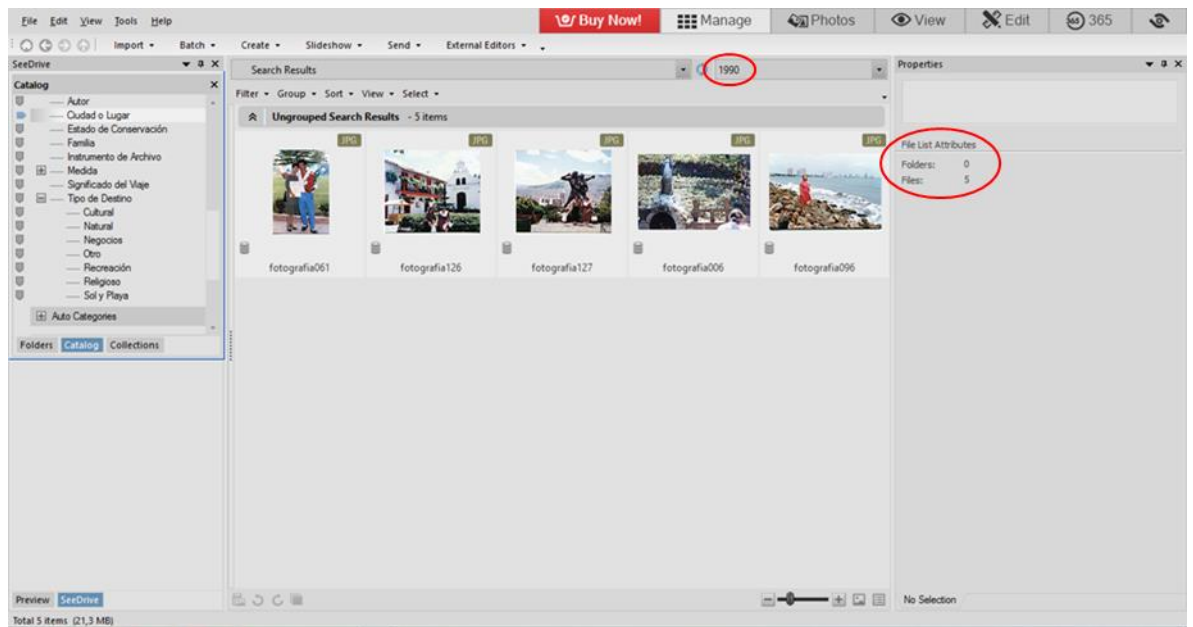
File Edit View Tools Help

Buy Now! Manage Photos View Edit 365

Import ▾ Batch ▾ Create ▾ Slideshow ▾ Send ▾ External Editors ▾

SeeDrive

Catalog

Autor
Ciudad o Lugar
Estado de Conservación
Familia
Instrumento de Archivo
Medida
Significado del Viaje
Tipo de Destino
Cultural
Natural
Negocios
Otro
Recreación
Religioso
Sol y Playa
Auto Categories

Folders Catalog Collections

Search Results 1990

Filter ▾ Group ▾ Sort ▾ View ▾ Select ▾

Ungrouped Search Results - 5 items

JPG JPG JPG JPG JPG

fotografia061 fotografia126 fotografia127 fotografia006 fotografia096

Properties

File List Attributes
Folders: 0
Files: 5

Preview SeeDrive

No Selection

Total 5 items (21,3 MB)